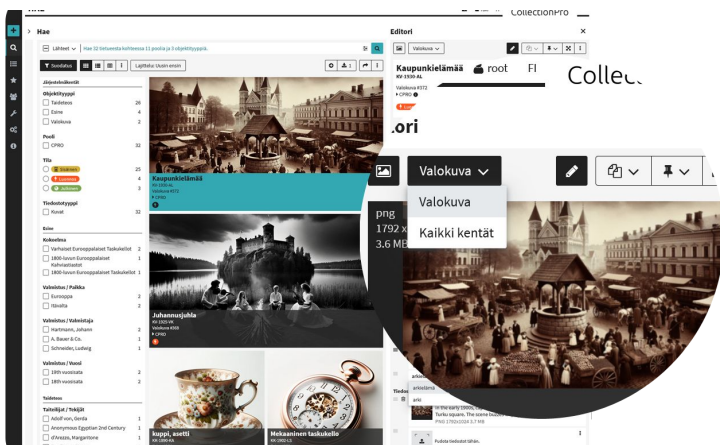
CollectionPro

Hae

Lähteet Hae 32 tietueesta kohteessa 11 poolia ja 3 objektityyppiä.

Suodattaa

Lajittelu: Uusin ensin

Järjestelmäkentät

Objektityyppi

Taideteos 26

Esine 4

Valokuva 2

Pooli

CPRO 32

Tila

Luonnos 25

Julkaistu 4

Julkaistu 3

Tiedostotyyppi

Kuvat 32

Esine

Kokoelma

Varhaiset Eurooppalaiset Taskukellot 2

1800-luvun Eurooppalaiset Kahvialastiat

1800-luvun Eurooppalaiset Taskukellot 1

Valmistus / Paikka

Eurooppa 2

Itävalta 2

Valmistus / Valmistaja

Hartmann, Johann 2

A. Bauer & Co. 1

Schneider, Ludwig 1

Valmistus / Vuosi

18th vuosisata 2

18th vuosisata 2

Taideteos

Taiteilijat / Tekijät

Adolf von, Gerda 1

Anonymous Egyptian 2nd Century 1

d'Arezzo, Margaritone 1

Kaupunkielämää
KV-1930-AL
Valokuva K372
CPRO

Juhannusjuhla
KV-1920-VK
Valokuva K368
CPRO

kuppi, asetti
KK-1890-KN

Mekaaninen taskukello
KK-1900-LS

Editori

Valokuva

Kaupunkielämää root FI
KV-1930-AL
Valokuva K372
CPRO

Collec

ori

Valokuva

Valokuva

Kaikki kentät

png

1792 x

3.6 MB

Tiedo

arkielama

arkie

arki

in the early 1900s, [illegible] Turku square. The scene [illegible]
PNG 1792x1024 3.7 MB

Pudota tiedostot tähän.